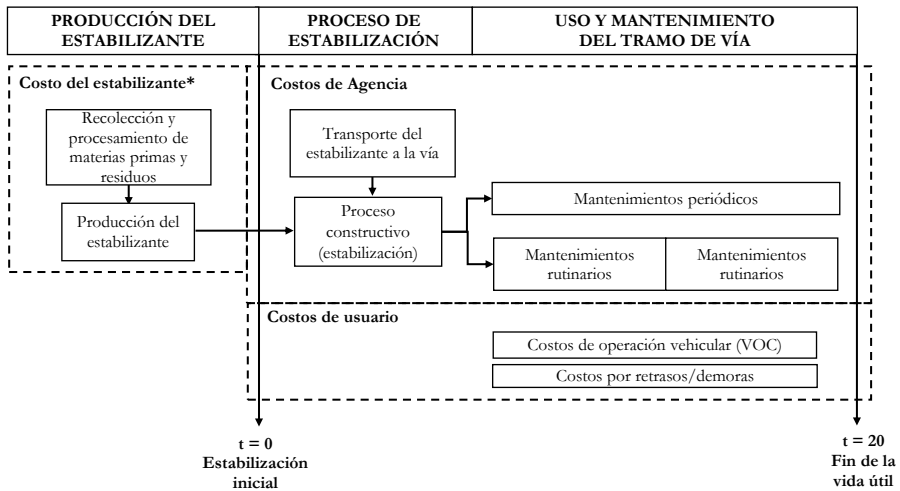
PRODUCCIÓN DEL ESTABILIZANTE

PROCESO DE ESTABILIZACIÓN

USO Y MANTENIMIENTO DEL TRAMO DE VÍA

Costo del estabilizante*

Recolección y procesamiento de materias primas y residuos

Producción del estabilizante

Costos de Agencia

Transporte del estabilizante a la vía

Proceso constructivo (estabilización)

Mantenimientos periódicos

Mantenimientos rutinarios

Mantenimientos rutinarios

Costos de usuario

Costos de operación vehicular (VOC)

Costos por retrasos/demoras

t = 0
Estabilización inicial

t = 20
Fin de la vida útil